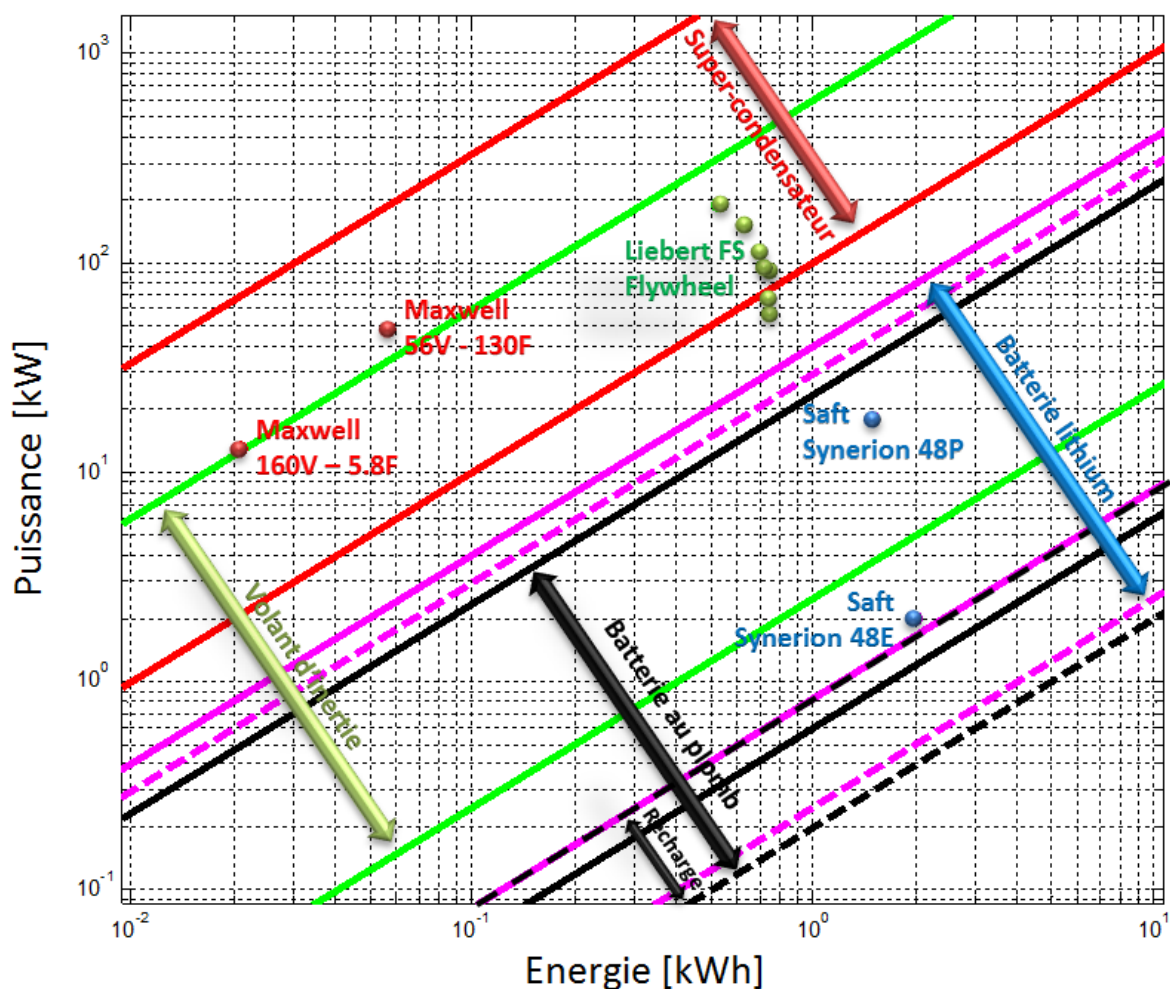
$10^3$
$10^2$
$10^1$
$10^0$
$10^{-1}$
Puissance [kW]

Super-condensateur

Liebert FS
Flywheel

Maxwell
56V – 130F

Maxwell
160V – 5.8F

Saft
Synerion 48P

Batterie lithium

Saft
Synerion 48E

Volant d'inertie

Batterie au plomb

Recharge

$10^{-2}$
$10^{-1}$
$10^0$
$10^1$
Energie [kWh]